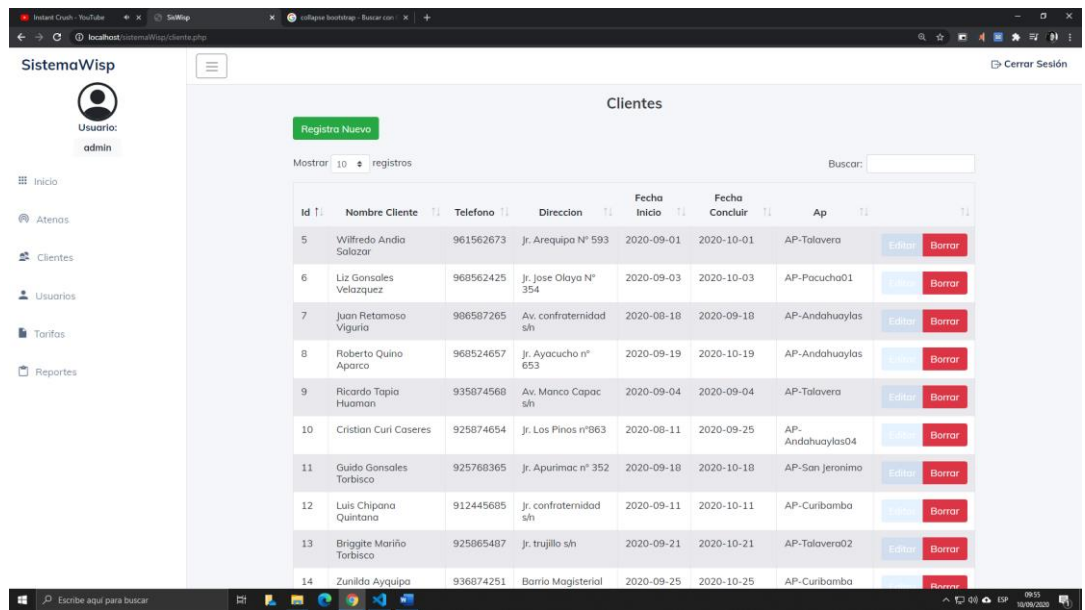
Instant Crush - YouTube | SisWisp | collapse bootstrap - Buscar con | +

localhost/sistemaWisp/cliente.php

SistemaWisp

Usuario:
admin

Inicio
Atenas
Clientes
Usuarios
Tarifas
Reportes

Cerrar Sesión

Clientes

Registra Nuevo

Mostrar 10 registros

Buscar:

| Id | Nombre Cliente | Telefono | Direccion | Fecha Inicio | Fecha Concluir | Ap | |
|---|---|---|---|---|---|---|---|
| 5 | Wilfredo Andia Salazar | 961562673 | Jr. Arequipa N° 593 | 2020-09-01 | 2020-10-01 | AP-Talavera | Editar Borrar |
| 6 | Liz Gonsales Velazquez | 968562425 | Jr. Jose Olaya N° 354 | 2020-09-03 | 2020-10-03 | AP-Pacucha01 | Editar Borrar |
| 7 | Juan Retamoso Viguria | 986587265 | Av. confraternidad s/n | 2020-08-18 | 2020-09-18 | AP-Andahuaylas | Editar Borrar |
| 8 | Roberto Quino Aparco | 968524657 | Jr. Ayacucho n° 653 | 2020-09-19 | 2020-10-19 | AP-Andahuaylas | Editar Borrar |
| 9 | Ricardo Tapia Huaman | 935874568 | Av. Manco Capac s/n | 2020-09-04 | 2020-09-04 | AP-Talavera | Editar Borrar |
| 10 | Cristian Curi Caseres | 925874654 | Jr. Los Pinos n°863 | 2020-08-11 | 2020-09-25 | AP-Andahuaylas04 | Editar Borrar |
| 11 | Guido Gonsales Torbisco | 925768365 | Jr. Apurimac n° 352 | 2020-09-18 | 2020-10-18 | AP-San Jeronimo | Editar Borrar |
| 12 | Luis Chipana Quintana | 912445685 | Jr. confraternidad s/n | 2020-09-11 | 2020-10-11 | AP-Curibamba | Editar Borrar |
| 13 | Briggite Mariño Torbisco | 925865487 | Jr. trujillo s/n | 2020-09-21 | 2020-10-21 | AP-Talavera02 | Editar Borrar |
| 14 | Zunilda Ayquipa | 936874251 | Barrio Magisterial | 2020-09-25 | 2020-10-25 | AP-Curibamba | Borrar |

Escribe aquí para buscar

ESP 09:55 10/09/2020